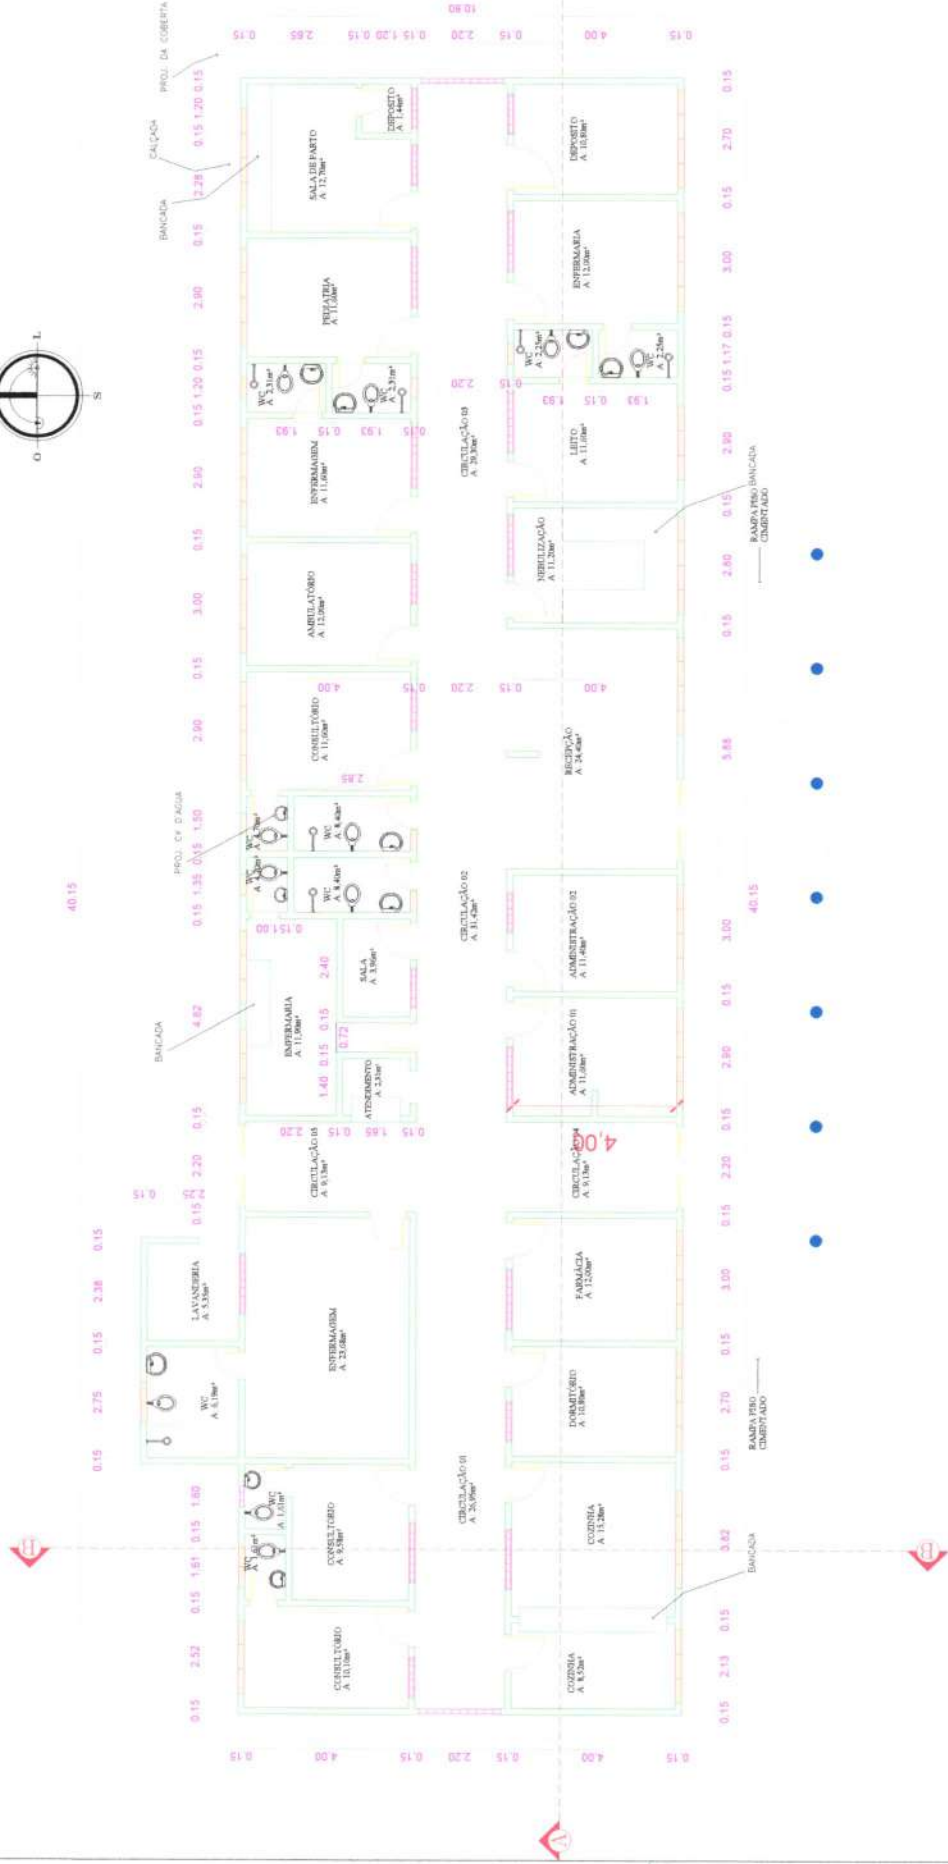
PROJ. DA COBERTA
CALÇADA
BANCADA
0.15 1.20 0.15
0.15
2.28
0.15
2.90
0.15 1.20 0.15
2.90
0.15
3.00
0.15
2.90
0.15 1.50
0.15 1.35
4.82
0.15
2.20
0.15
40.15
10.80
0.15
2.85
0.15 1.20 0.15
0.15
2.20
0.15
4.00
0.15
SALA DE PARTO
A: 12,70m²
DEPÓSITO
A: 1,44m²
PEDIATRIA
A: 11,00m²
WC
A: 2,31m²
WC
A: 2,31m²
ENFERMAGEM
A: 11,60m²
AMBULATÓRIO
A: 12,50m²
CONSULTÓRIO
A: 11,90m²
PROJ. CX. D'AGUA
WC
A: 4,40m²
WC
A: 4,40m²
WC
WC
ENFERMARIA
A: 11,90m²
BANCADA
SALA
A: 3,96m²
ATENDIMENTO
A: 2,31m²
2.40
0.15
0.72
1.40 0.15
CIRCULAÇÃO 05
A: 9,13m²
CIRCULAÇÃO 03
A: 39,30m²
CIRCULAÇÃO 02
A: 31,42m²
CIRCULAÇÃO 04
A: 9,13m²
4,00
DEPÓSITO
A: 10,80m²
ENFERMARIA
A: 11,90m²
WC
A: 2,25m²
WC
A: 2,25m²
LEITO
A: 11,00m²
NEBULIZAÇÃO
A: 11,20m²
RAMPA PISO BANCADA
CIMENTADO
RECEPÇÃO
A: 24,40m²
ADMINISTRAÇÃO 02
A: 11,40m²
ADMINISTRAÇÃO 01
A: 11,00m²
FARMÁCIA
A: 12,00m²
DORMITÓRIO
A: 10,80m²
COZINHA
A: 15,28m²
COZINHA
A: 8,52m²
BANCADA
RAMPA PISO
CIMENTADO
0.15
2.70
0.15
3.00
0.15 1.17 0.15
2.80
0.15
2.80
0.15
5.88
40.15
3.00
0.15
2.80
0.15
2.20
0.15
3.00
0.15
2.70
0.15
3.82
0.15
2.13
0.15
LAVANDERIA
A: 5,35m²
WC
A: 6,19m²
ENFERMAGEM
A: 23,68m²
CIRCULAÇÃO 01
A: 26,95m²
CONSULTÓRIO
A: 9,58m²
CONSULTÓRIO
A: 10,10m²
WC
A: 1,51m²
WC
A: 1,60m²
0.15
2.38
0.15
2.75
0.15
1.80
0.15
1.81
0.15
2.52
0.15
0.15
4.00
0.15
2.20
0.15
4.00
0.15
B
B
A
O
L
S